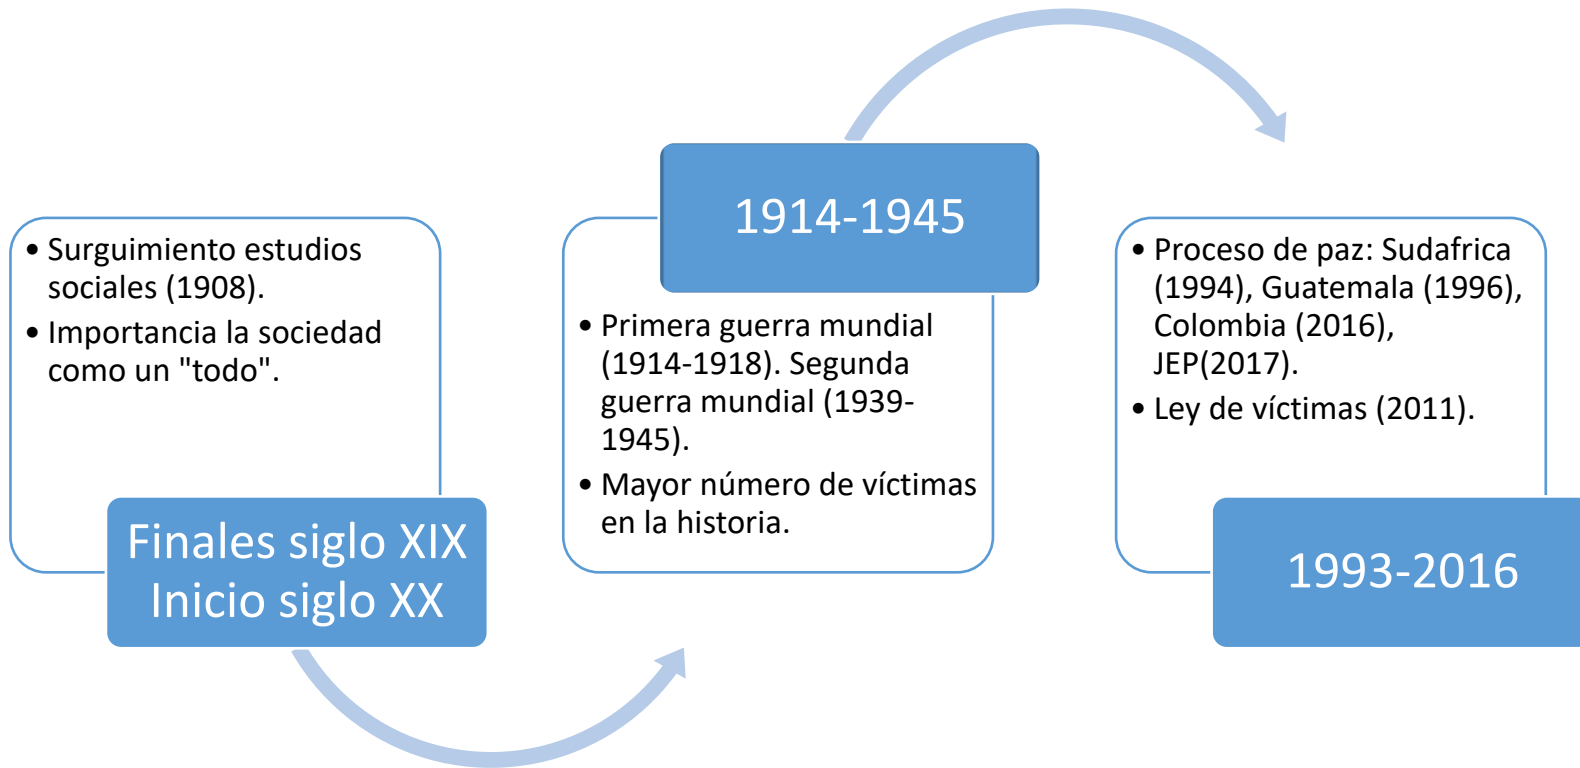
• Surguimiento estudios sociales (1908).
• Importancia la sociedad como un "todo".

Finales siglo XIX
Inicio siglo XX

1914-1945

• Primera guerra mundial (1914-1918). Segunda guerra mundial (1939-1945).
• Mayor número de víctimas en la historia.

• Proceso de paz: Sudafrica (1994), Guatemala (1996), Colombia (2016), JEP(2017).
• Ley de víctimas (2011).

1993-2016